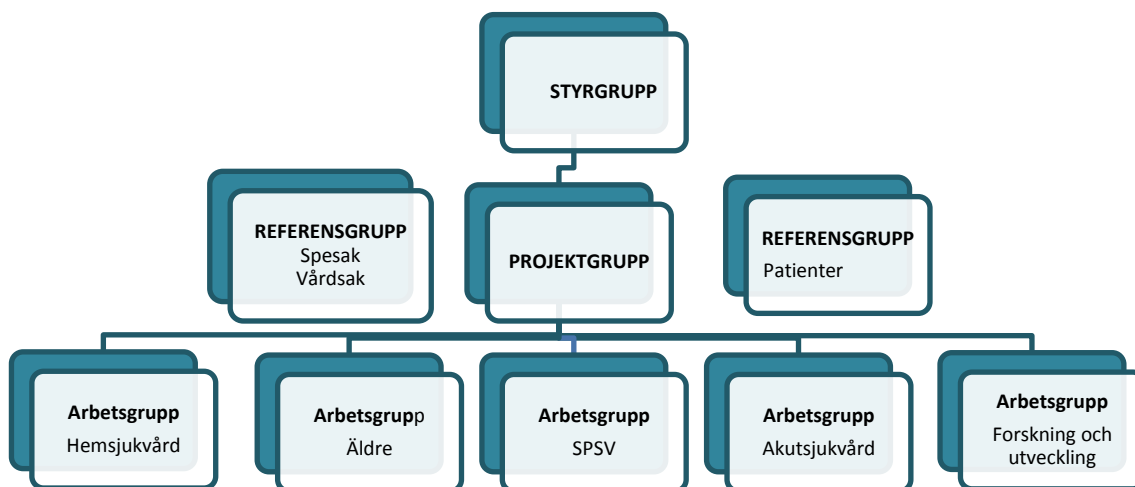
STYRGRUPP

REFERENSGRUPP
Spesak
Vårdsak

PROJEKTGRUPP

REFERENSGRUPP
Patienter

Arbetsgrupp
Hemsjukvård

Arbetsgrupp
Äldre

Arbetsgrupp
SPSV

Arbetsgrupp
Akutsjukvård

Arbetsgrupp
Forskning och utveckling